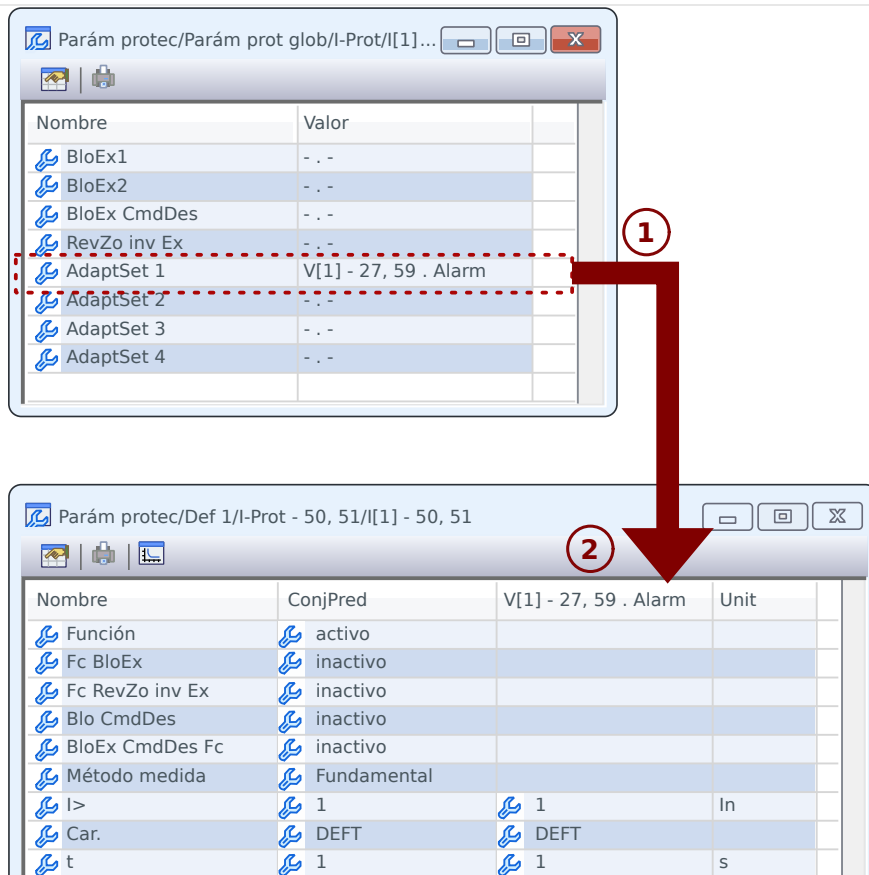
Parám protec/Parám prot glob/I-Prot/I[1]...

| Nombre | Valor |
|---|---|
| BloEx1 | - . - |
| BloEx2 | - . - |
| BloEx CmdDes | - . - |
| RevZo inv Ex | - . - |
| AdaptSet 1 | V[1] - 27, 59 . Alarm |
| AdaptSet 2 | - . - |
| AdaptSet 3 | - . - |
| AdaptSet 4 | - . - |

1

Parám protec/Def 1/I-Prot - 50, 51/I[1] - 50, 51

2

| Nombre | ConjPred | V[1] - 27, 59 . Alarm | Unit |
|---|---|---|---|
| Función | activo | | |
| Fc BloEx | inactivo | | |
| Fc RevZo inv Ex | inactivo | | |
| Blo CmdDes | inactivo | | |
| BloEx CmdDes Fc | inactivo | | |
| Método medida | Fundamental | | |
| I> | 1 | 1 | In |
| Car. | DEFT | DEFT | |
| t | 1 | 1 | s |